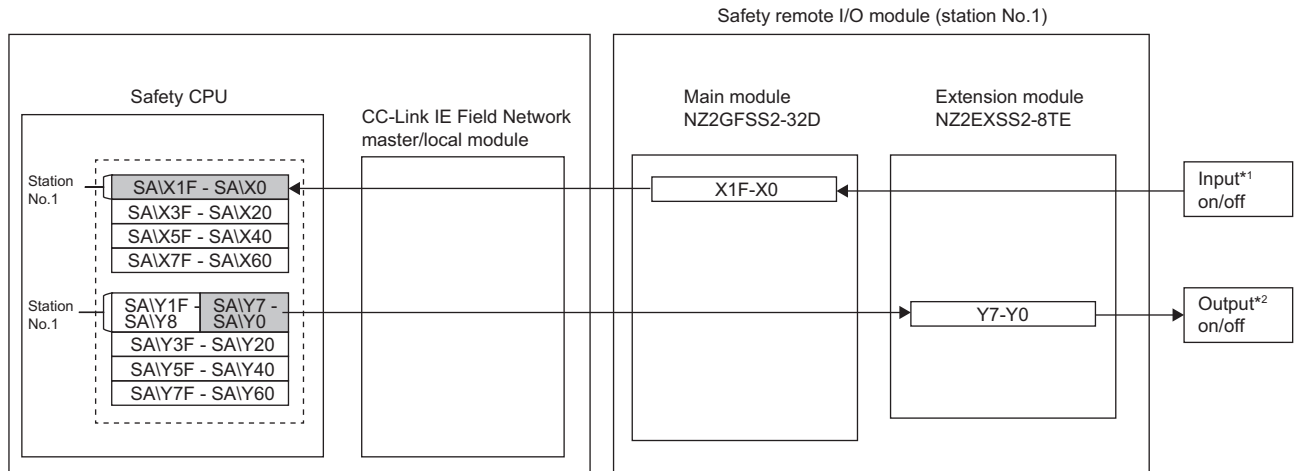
Safety remote I/O module (station No.1)

Safety CPU

CC-Link IE Field Network master/local module

Main module NZ2GFSS2-32D

Extension module NZ2EXSS2-8TE

Station No.1

SA\X1F - SA\X0

SA\X3F - SA\X20

SA\X5F - SA\X40

SA\X7F - SA\X60

X1F-X0

Input$^{*1}$ on/off

Station No.1

SA\Y1F - SA\Y8

SA\Y7 - SA\Y0

SA\Y3F - SA\Y20

SA\Y5F - SA\Y40

SA\Y7F - SA\Y60

Y7-Y0

Output$^{*2}$ on/off